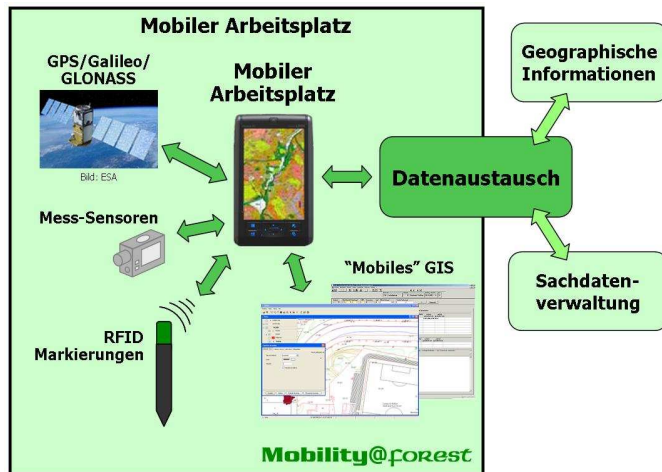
Mobiler Arbeitsplatz

GPS/Galileo/
GLONASS

Bild: ESA

Mobiler
Arbeitsplatz

Mess-Sensoren

RFID
Markierungen

"Mobiles" GIS

Datenaustausch

Geographische
Informationen

Sachdatenverwaltung

Mobility@forest